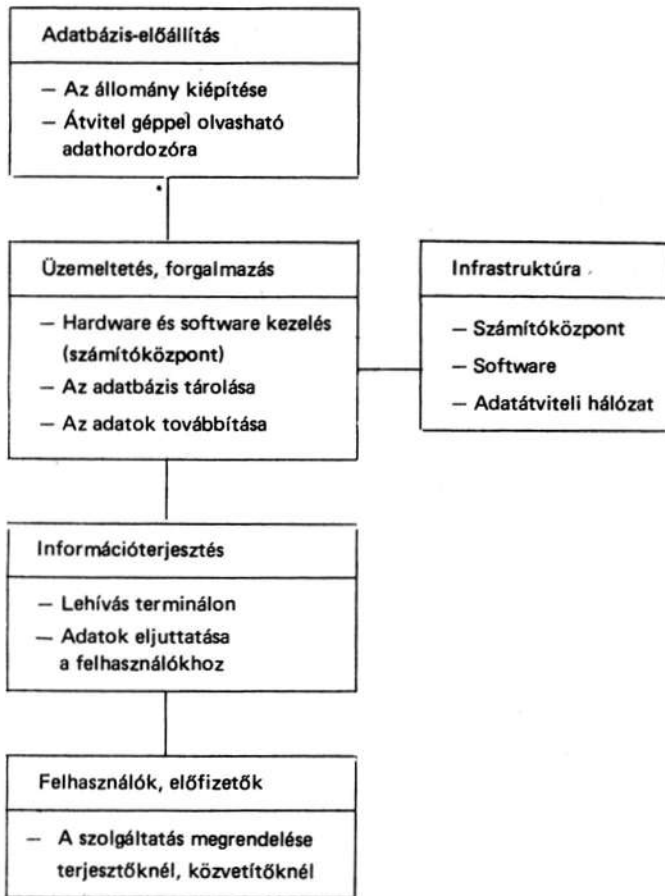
Adatbázis-előállítás

– Az állomány kiépítése
– Átvitel géppel olvasható adathordozóra

Üzemeltetés, forgalmazás

– Hardware és software kezelés (számítóközpont)
– Az adatbázis tárolása
– Az adatok továbbítása

Infrastruktúra

– Számítóközpont
– Software
– Adatátviteli hálózat

Információterjesztés

– Lehívás terminálon
– Adatok eljuttatása a felhasználókhoz

Felhasználók, előfizetők

– A szolgáltatás megrendelése terjesztőknél, közvetítőknél